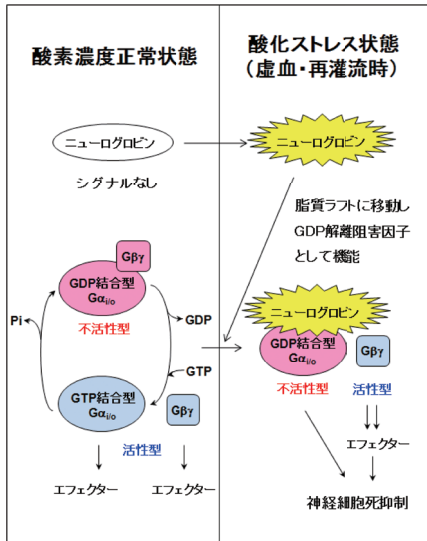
酸素濃度正常状態

酸化ストレス状態
（虚血・再灌流時）

ニューログロビン

シグナルなし

ニューログロビン

脂質ラフトに移動し
GDP解離阻害因子
として機能

Gβγ

GDP結合型
$G\alpha_{i/o}$

不活性型

Pi

GDP

GTP

GTP結合型
$G\alpha_{i/o}$

Gβγ

活性型

エフェクター

エフェクター

ニューログロビン

GDP結合型
$G\alpha_{i/o}$

Gβγ

不活性型

活性型

エフェクター

神経細胞死抑制